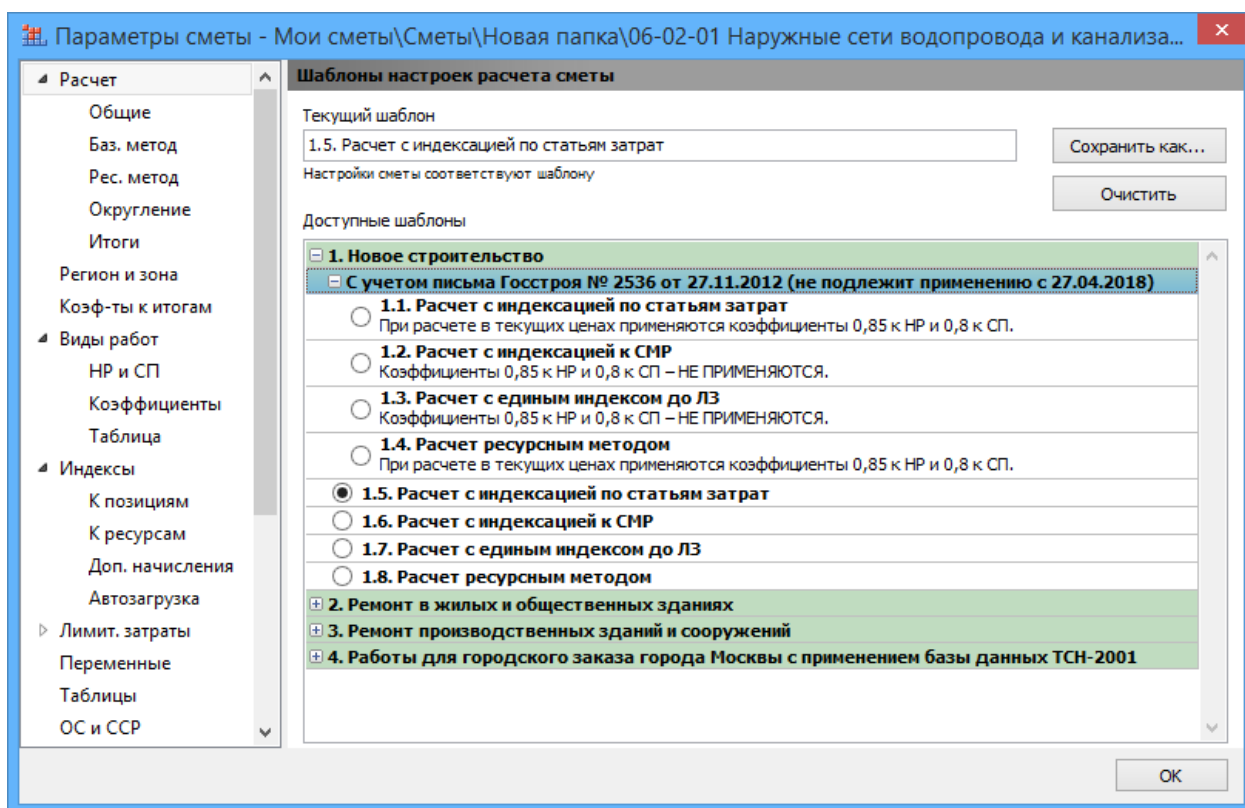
Параметры сметы - Мои сметы\Сметы\Новая папка\06-02-01 Наружные сети водопровода и канализа...

Расчет
Общие
Баз. метод
Рес. метод
Округление
Итоги
Регион и зона
Коэф-ты к итогам
Виды работ
НР и СП
Коэффициенты
Таблица
Индексы
К позициям
К ресурсам
Доп. начисления
Автозагрузка
Лимит. затраты
Переменные
Таблицы
ОС и ССР

Шаблоны настроек расчета сметы

Текущий шаблон
1.5. Расчет с индексацией по статьям затрат
Настройки сметы соответствуют шаблону

Сохранить как...
Очистить

Доступные шаблоны

1. Новое строительство
С учетом письма Госстроя № 2536 от 27.11.2012 (не подлежит применению с 27.04.2018)
1.1. Расчет с индексацией по статьям затрат
При расчете в текущих ценах применяются коэффициенты 0,85 к НР и 0,8 к СП.
1.2. Расчет с индексацией к СМР
Коэффициенты 0,85 к НР и 0,8 к СП – НЕ ПРИМЕНЯЮТСЯ.
1.3. Расчет с единым индексом до ЛЗ
Коэффициенты 0,85 к НР и 0,8 к СП – НЕ ПРИМЕНЯЮТСЯ.
1.4. Расчет ресурсным методом
При расчете в текущих ценах применяются коэффициенты 0,85 к НР и 0,8 к СП.
1.5. Расчет с индексацией по статьям затрат
1.6. Расчет с индексацией к СМР
1.7. Расчет с единым индексом до ЛЗ
1.8. Расчет ресурсным методом
2. Ремонт в жилых и общественных зданиях
3. Ремонт производственных зданий и сооружений
4. Работы для городского заказа города Москвы с применением базы данных ТСН-2001

ОК